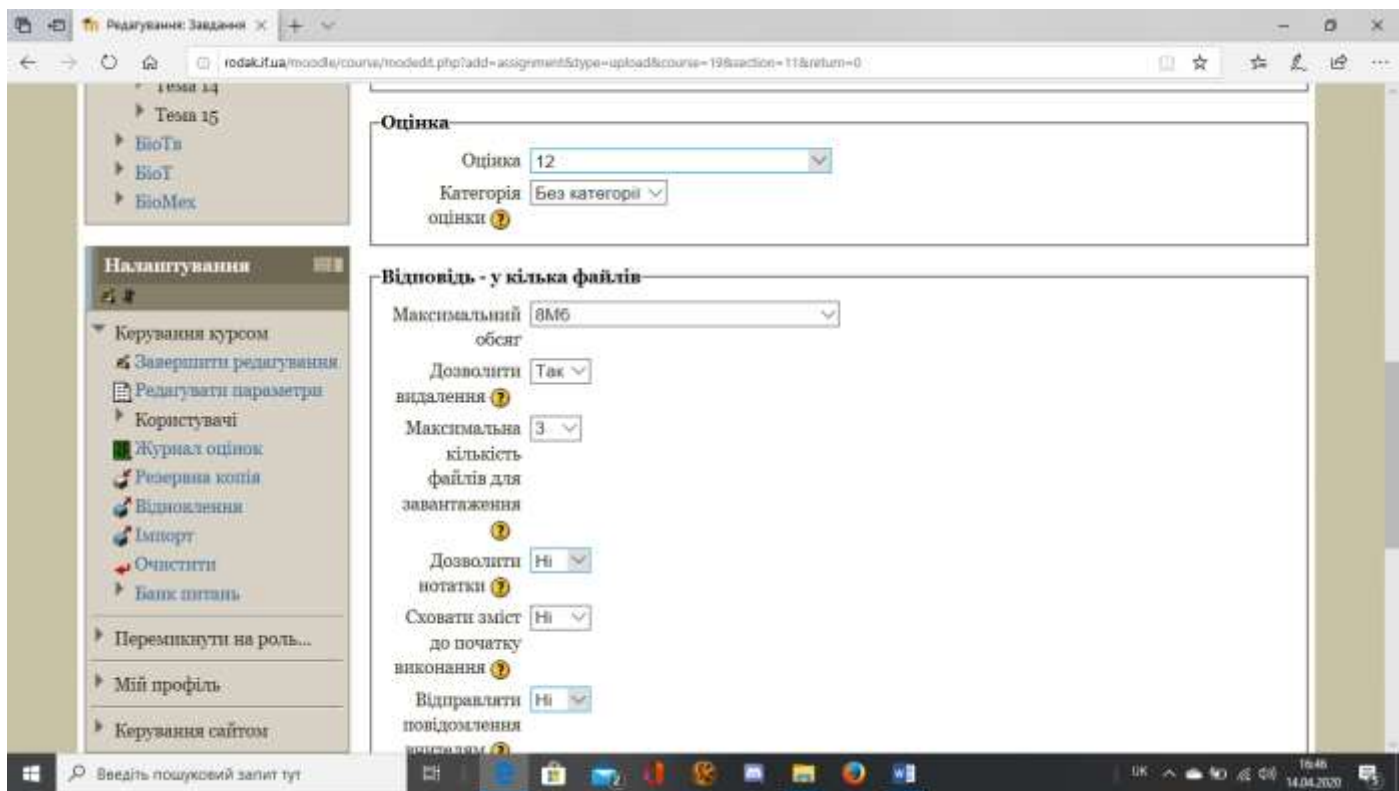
Редагування: Завдання

rodak.if.ua/moodle/course/modedit.php?add=assignment&type=upload&course=19&section=11&return=0

Тема 14
Тема 15
БіоТв
БіоТ
БіоМех

Налаштування

Керування курсом
Завершити редагування
Редагувати параметри
Користувачі
Журнал оцінок
Резервна копія
Відновлення
Імпорт
Очистити
Банк питань

Переключитися на роль...

Мій профіль

Керування сайтом

Оцінка

Оцінка 12

Категорія оцінки Без категорії

Відповідь - у кілька файлів

Максимальний обсяг 8Мб

Дозволити видалення Так

Максимальна кількість файлів для завантаження 3

Дозволити нотатки Ні

Сховати зміст до початку виконання Ні

Відправляти повідомлення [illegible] Ні

Введіть пошуковий запит тут

UK 16:46 14.04.2020